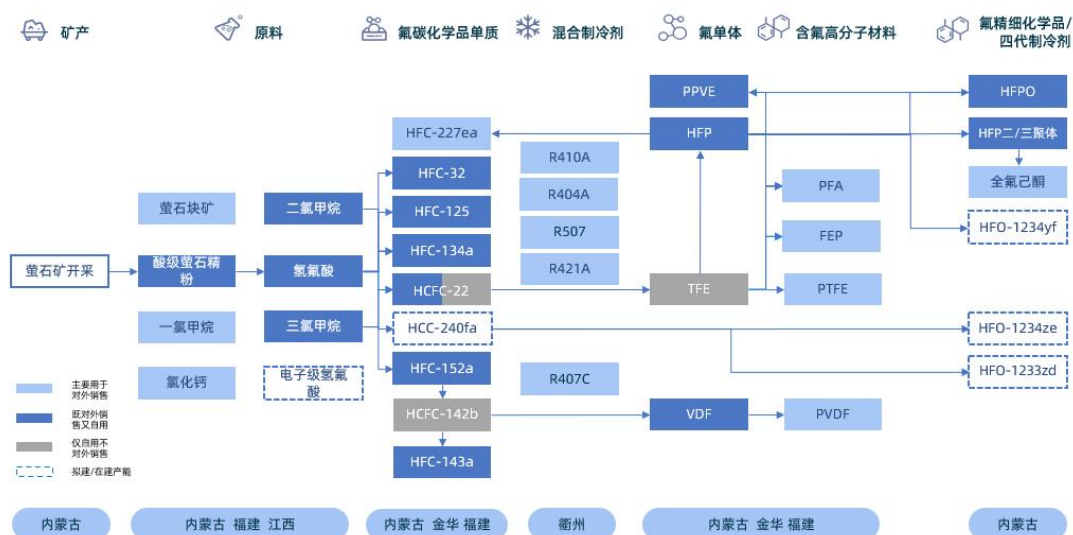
矿产 原料 氟碳化学品单质 混合制冷剂 氟单体 含氟高分子材料 氟精细化学品/四代制冷剂

萤石矿开采
萤石块矿
酸级萤石精粉
一氯甲烷
氯化钙
二氯甲烷
氢氟酸
三氯甲烷
电子级氢氟酸
HFC-227ea
HFC-32
HFC-125
HFC-134a
HCFC-22
HCC-240fa
HFC-152a
HCFC-142b
HFC-143a
R410A
R404A
R507
R421A
R407C
PPVE
HFP
TFE
VDF
PFA
FEP
PTFE
PVDF
HFPO
HFP二/三聚体
全氟己酮
HFO-1234yf
HFO-1234ze
HFO-1233zd

主要用于对外销售
既对外销售又自用
仅自用不对外销售
拟建/在建产能

内蒙古
内蒙古 福建 江西
内蒙古 金华 福建
衢州
内蒙古 金华 福建
内蒙古